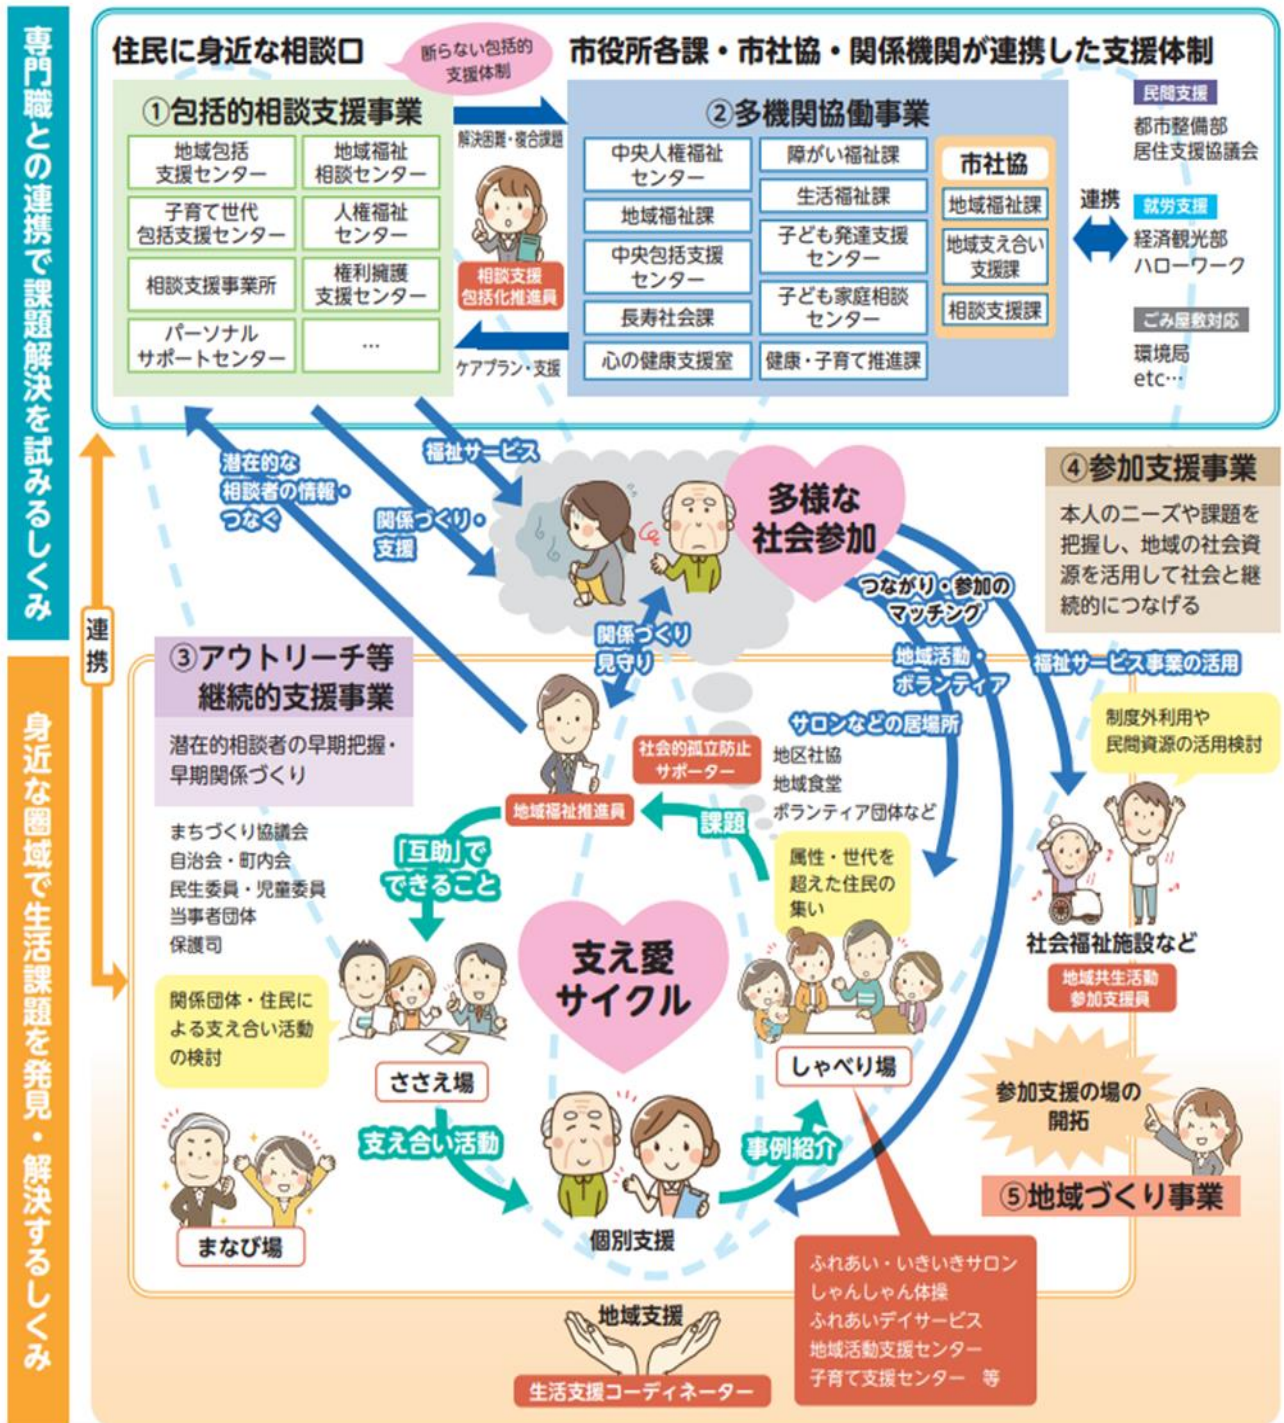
専門職との連携で課題解決を試みるしくみ

住民に身近な相談口

断らない包括的支援体制

市役所各課・市社協・関係機関が連携した支援体制

①包括的相談支援事業

地域包括支援センター
地域福祉相談センター
子育て世代包括支援センター
人権福祉センター
相談支援事業所
権利擁護支援センター
パーソナルサポートセンター
…

解決困難・複合課題

相談支援包括化推進員

ケアプラン・支援

②多機関協働事業

中央人権福祉センター
地域福祉課
中央包括支援センター
長寿社会課
心の健康支援室
障がい福祉課
生活福祉課
子ども発達支援センター
子ども家庭相談センター
健康・子育て推進課

市社協
地域福祉課
地域支え合い支援課
相談支援課

連携

民間支援
都市整備部
居住支援協議会

就労支援
経済観光部
ハローワーク

ごみ屋敷対応
環境局
etc…

潜在的な相談者の情報・つなぐ

福祉サービス

関係づくり・支援

多様な社会参加

つながり・参加のマッチング

④参加支援事業

本人のニーズや課題を把握し、地域の社会資源を活用して社会と継続的につなげる

関係づくり見守り

連携

③アウトリーチ等継続的支援事業

潜在的相談者の早期把握・早期関係づくり

地域活動・ボランティア

福祉サービス事業の活用

サロンなどの居場所

制度外利用や民間資源の活用検討

社会的孤立防止サポーター

地区社協
地域食堂
ボランティア団体など

地域福祉推進員

課題

まちづくり協議会
自治会・町内会
民生委員・児童委員
当事者団体
保護司

「互助」でできること

属性・世代を超えた住民の集い

社会福祉施設など

地域共生活動参加支援員

支え愛サイクル

関係団体・住民による支え合い活動の検討

ささえ場

しゃべり場

参加支援の場の開拓

⑤地域づくり事業

支え合い活動

事例紹介

まなび場

個別支援

ふれあい・いきいきサロン
しゃんしゃん体操
ふれあいデイサービス
地域活動支援センター
子育て支援センター　等

地域支援

生活支援コーディネーター

身近な圏域で生活課題を発見・解決するしくみ